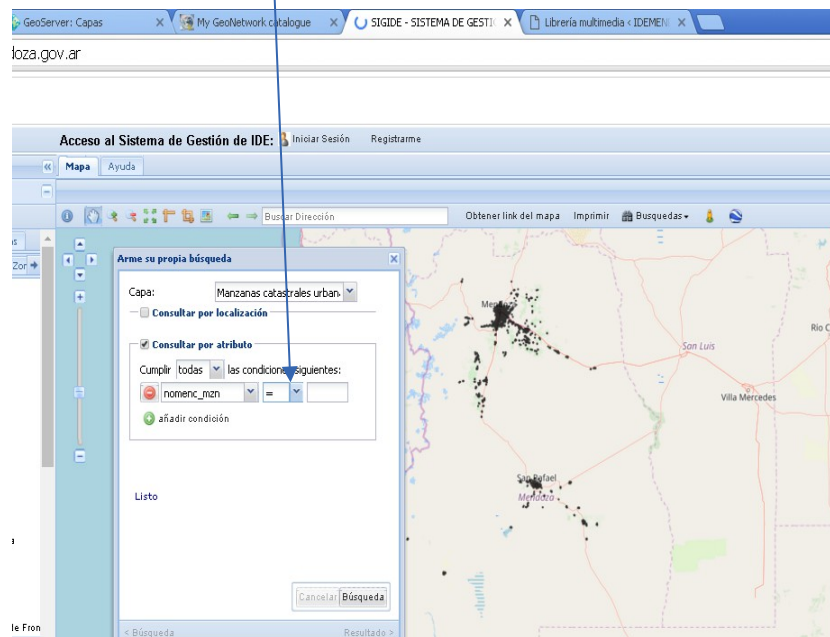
GeoServer: Capas
My GeoNetwork catalogue
SIGIDE - SISTEMA DE GESTI
Librería multimedia < IDEMEN
doza.gov.ar

Acceso al Sistema de Gestión de IDE: Iniciar Sesión Registrarme

Mapa Ayuda

Buscar Dirección
Obtener link del mapa Imprimir Busquedas

Arme su propia búsqueda
Capa: Manzanas catastrales urban
Consultar por localización
Consultar por atributo
Cumplir todas las condiciones siguientes:
nomenc_mzn =
añadir condición
Listo
Cancelar Búsqueda
< Búsqueda Resultado >

Mendoza
San Luis
Rio C
Villa Mercedes
San Rafael
Mendoza
le Fron